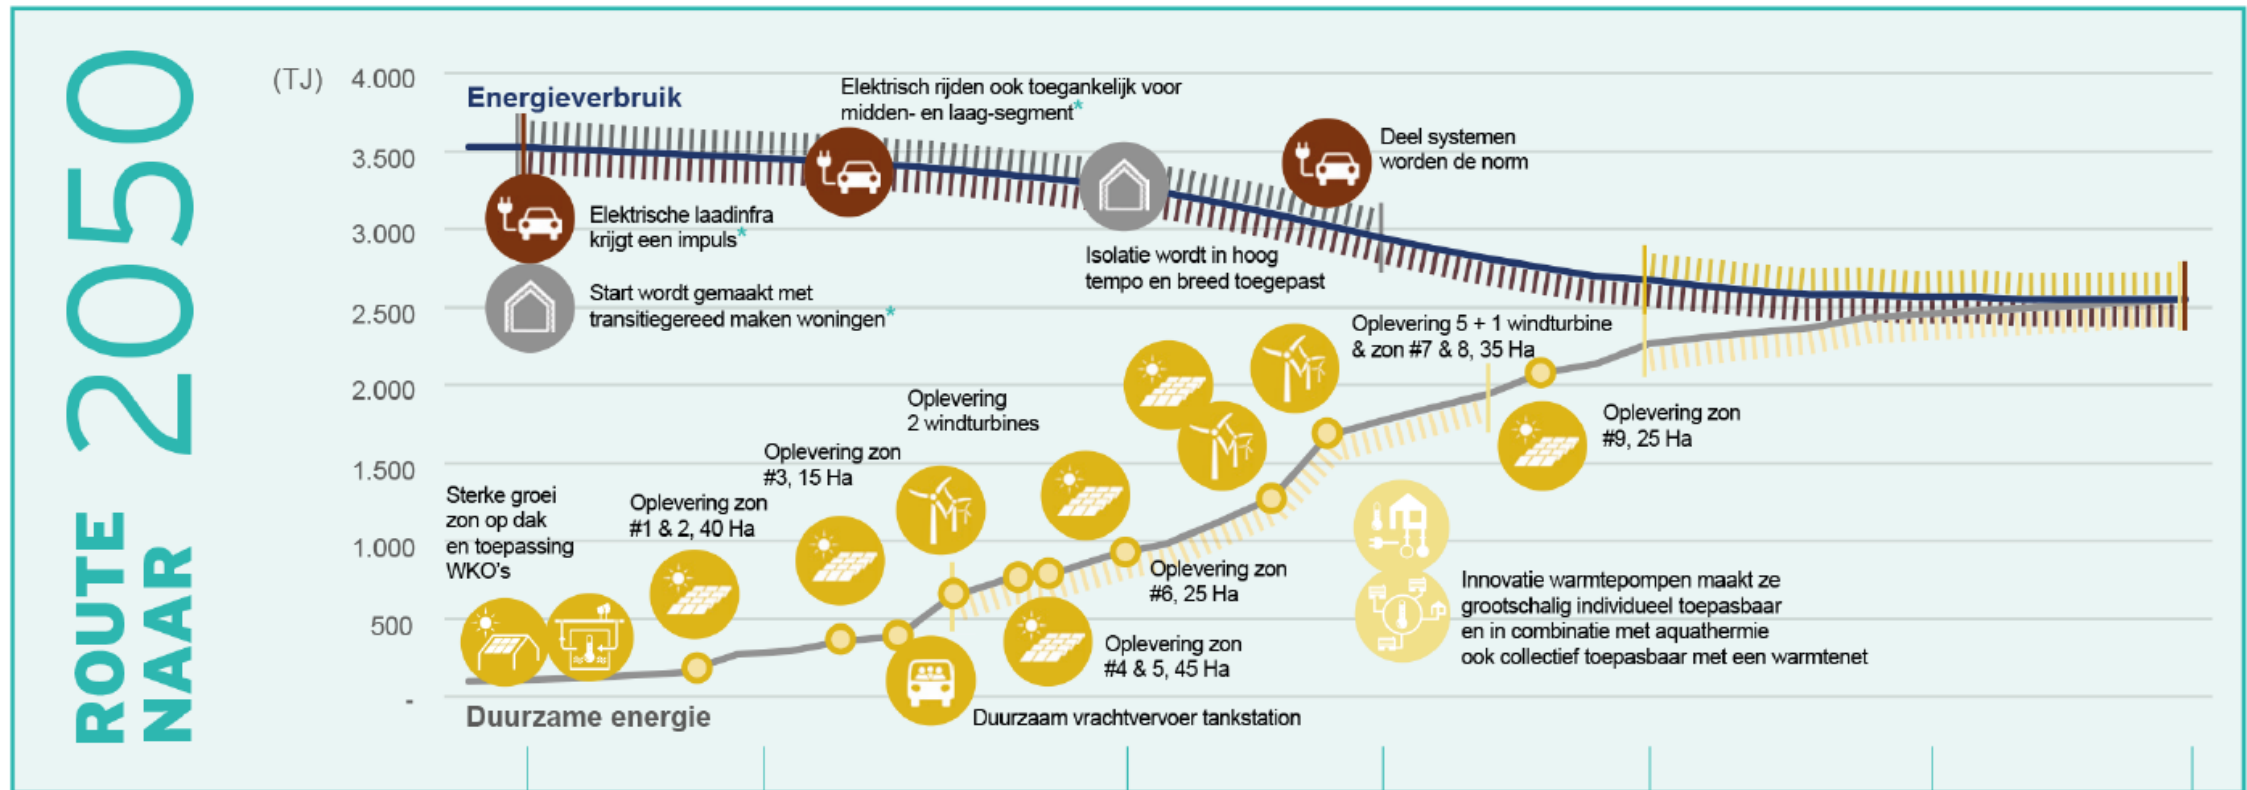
ROUTE NAAR 2050

(TJ)
4.000
3.500
3.000
2.500
2.000
1.500
1.000
500
-

Energieverbruik

Elektrisch rijden ook toegankelijk voor midden- en laag-segment*

Deel systemen worden de norm

Elektrische laadinfra krijgt een impuls*

Start wordt gemaakt met transitiegereed maken woningen*

Isolatie wordt in hoog tempo en breed toegepast

Oplevering 5 + 1 windturbine & zon #7 & 8, 35 Ha

Oplevering 2 windturbines

Oplevering zon #9, 25 Ha

Oplevering zon #3, 15 Ha

Sterke groei zon op dak en toepassing WKO's

Oplevering zon #1 & 2, 40 Ha

Oplevering zon #6, 25 Ha

Innovatie warmtepompen maakt ze grootschalig individueel toepasbaar en in combinatie met aquathermie ook collectief toepasbaar met een warmtenet

Oplevering zon #4 & 5, 45 Ha

Duurzame energie

Duurzaam vrachtvervoer tankstation